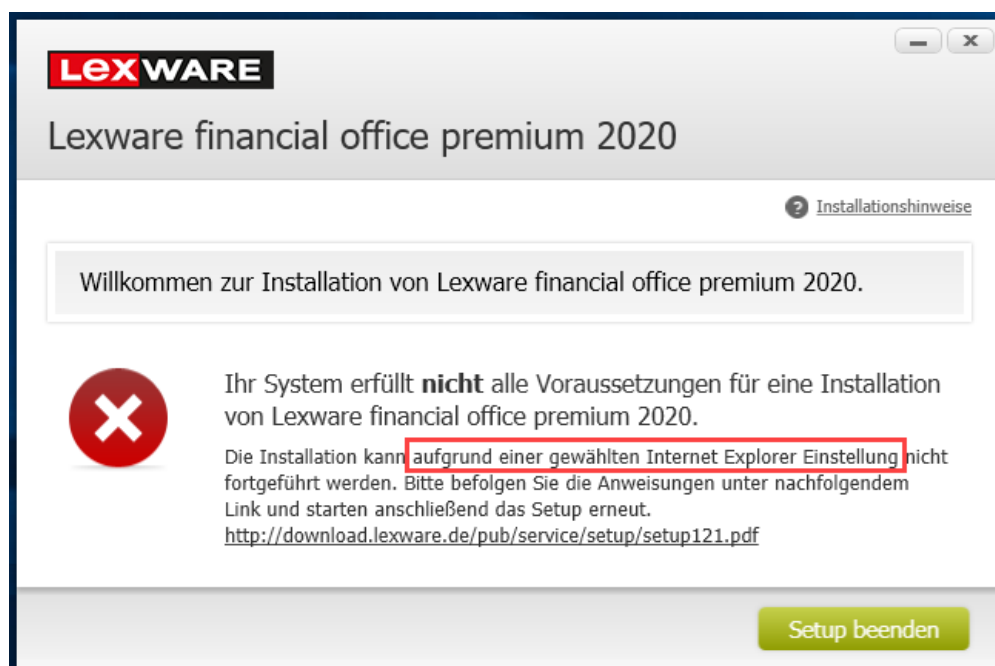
LEXWARE

Lexware financial office premium 2020

Installationshinweise

Willkommen zur Installation von Lexware financial office premium 2020.

Ihr System erfüllt **nicht** alle Voraussetzungen für eine Installation von Lexware financial office premium 2020.

Die Installation kann aufgrund einer gewählten Internet Explorer Einstellung nicht fortgeführt werden. Bitte befolgen Sie die Anweisungen unter nachfolgendem Link und starten anschließend das Setup erneut.
http://download.lexware.de/pub/service/setup/setup121.pdf

Setup beenden